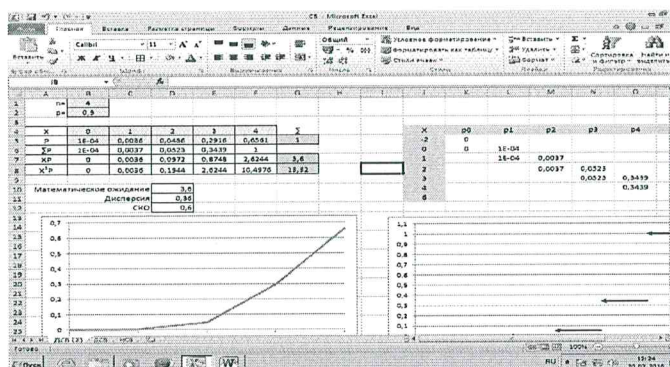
C5 - Microsoft Excel

Главная Вставка Разметка страницы Формулы Данные Рецензирование Вид

Вставить Calibri 11 Ж К Ч Общий Условное форматирование Форматировать как таблицу Стили ячеек Вставить Удалить Формат Сортировка и фильтр Найти и выделить

Буфер обмена Шрифт Выравнивание Число Стили Ячейки Редактирование

|  | A | B | C | D | E | F | G | H |
|---|---|---|---|---|---|---|---|---|
| 1 | n= | 4 |  |  |  |  |  |  |
| 2 | p= | 0,9 |  |  |  |  |  |  |
| 3 |  |  |  |  |  |  |  |  |
| 4 | X | 0 | 1 | 2 | 3 | 4 | Σ |  |
| 5 | P | 1E-04 | 0,0036 | 0,0486 | 0,2916 | 0,6561 | 1 |  |
| 6 | ΣP | 1E-04 | 0,0037 | 0,0523 | 0,3439 | 1 |  |  |
| 7 | XP | 0 | 0,0036 | 0,0972 | 0,8748 | 2,6244 | 3,6 |  |
| 8 | X²P | 0 | 0,0036 | 0,1944 | 2,6244 | 10,4976 | 13,32 |  |
| 9 |  |  |  |  |  |  |  |  |
| 10 | Математическое ожидание |  |  |  |  | 3,6 |  |  |
| 11 | Дисперсия |  |  |  |  | 0,36 |  |  |
| 12 | СКО |  |  |  |  | 0,6 |  |  |

| X | p0 | p1 | p2 | p3 | p4 |
|---|---|---|---|---|---|
| -2 | 0 |  |  |  |  |
| 0 | 0 | 1E-04 |  |  |  |
| 1 |  | 1E-04 | 0,0037 |  |  |
| 2 |  |  | 0,0037 | 0,0523 |  |
| 3 |  |  |  | 0,0523 | 0,3439 |
| 4 |  |  |  |  | 0,3439 |
| 6 |  |  |  |  |  |

0,7 0,6 0,5 0,4 0,3 0,2 0,1 0

1,1 1 0,9 0,8 0,7 0,6 0,5 0,4 0,3 0,2 0,1 0

ДСВ (2)

Готово 100%

Пуск RU 13:34